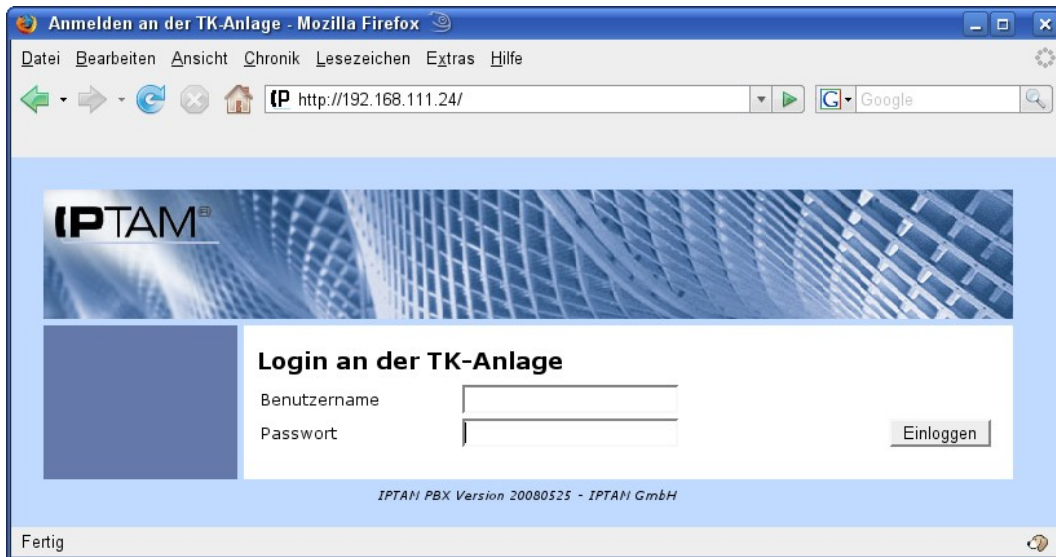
Anmelden an der TK-Anlage - Mozilla Firefox

Datei Bearbeiten Ansicht Chronik Lesezeichen Extras Hilfe

http://192.168.111.24/

Google

IPTAM®

Login an der TK-Anlage

Benutzername

Passwort

Einloggen

IPTAM PBX Version 20080525 - IPTAM GmbH

Fertig